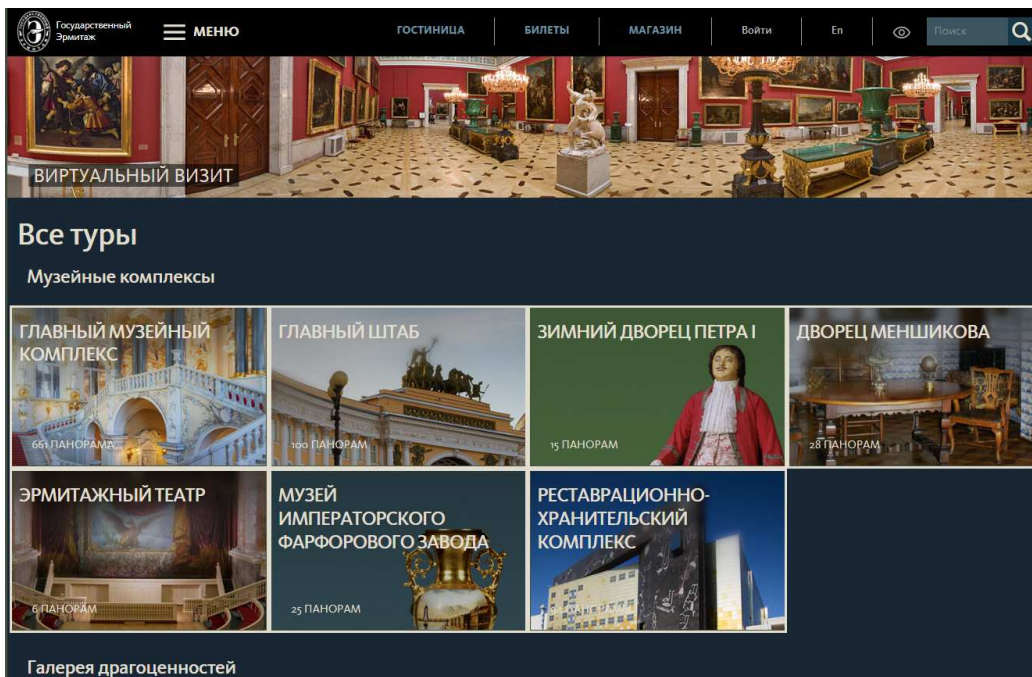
Государственный Эрмитаж

МЕНЮ

ГОСТИНИЦА

БИЛЕТЫ

МАГАЗИН

Войти

En

Поиск

ВИРТУАЛЬНЫЙ ВИЗИТ

Все туры

Музейные комплексы

ГЛАВНЫЙ МУЗЕЙНЫЙ КОМПЛЕКС

661 ПАНОРАМА

ГЛАВНЫЙ ШТАБ

100 ПАНОРАМ

ЗИМНИЙ ДВОРЕЦ ПЕТРА I

15 ПАНОРАМ

ДВОРЕЦ МЕНШИКОВА

28 ПАНОРАМ

ЭРМИТАЖНЫЙ ТЕАТР

6 ПАНОРАМ

МУЗЕЙ ИМПЕРАТОРСКОГО ФАРФОРОВОГО ЗАВОДА

25 ПАНОРАМ

РЕСТАВРАЦИОННО-ХРАНИТЕЛЬСКИЙ КОМПЛЕКС

9 ПАНОРАМ

Галерея драгоценностей